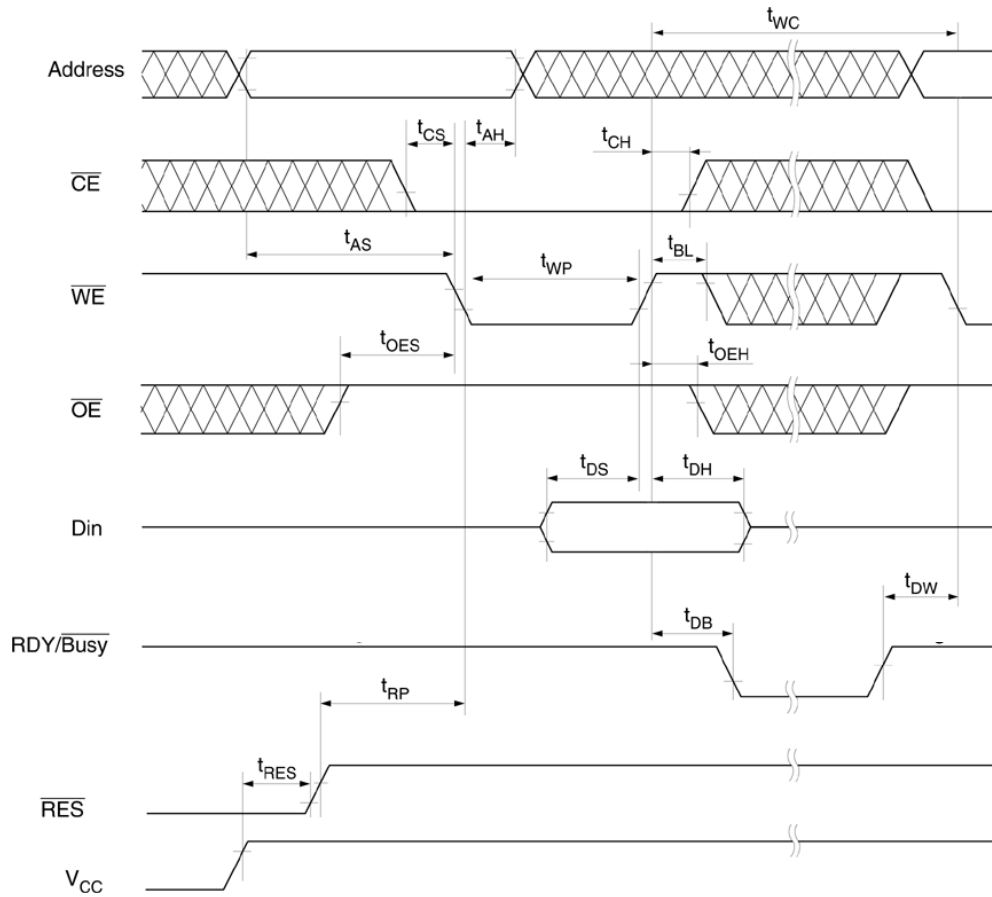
$t_{WC}$

Address

$t_{CS}$ $t_{AH}$ $t_{CH}$

$\overline{CE}$

$t_{AS}$ $t_{WP}$ $t_{BL}$

$\overline{WE}$

$t_{OES}$ $t_{OEH}$

$\overline{OE}$

$t_{DS}$ $t_{DH}$

Din

$t_{DW}$

RDY/$\overline{Busy}$

$t_{DB}$

$t_{RP}$

$t_{RES}$

$\overline{RES}$

$V_{CC}$